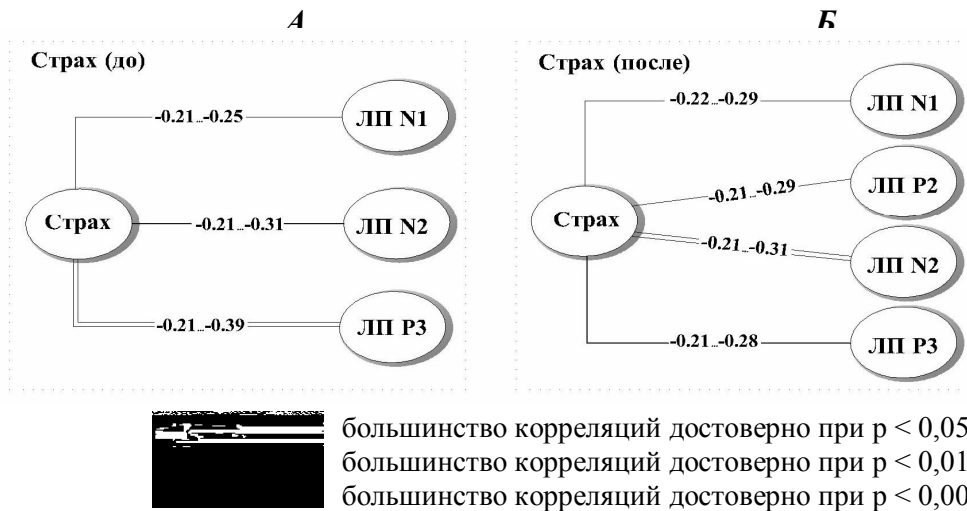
А

Страх (до)

Страх

-0.21...-0.25

ЛП N1

-0.21...-0.31

ЛП N2

-0.21...-0.39

ЛП Р3

Б

Страх (после)

Страх

-0.22...-0.29

ЛП N1

-0.21...-0.29

ЛП Р2

-0.21...-0.31

ЛП N2

-0.21...-0.28

ЛП Р3

большинство корреляций достоверно при p < 0,05
большинство корреляций достоверно при p < 0,01
большинство корреляций достоверно при p < 0,00